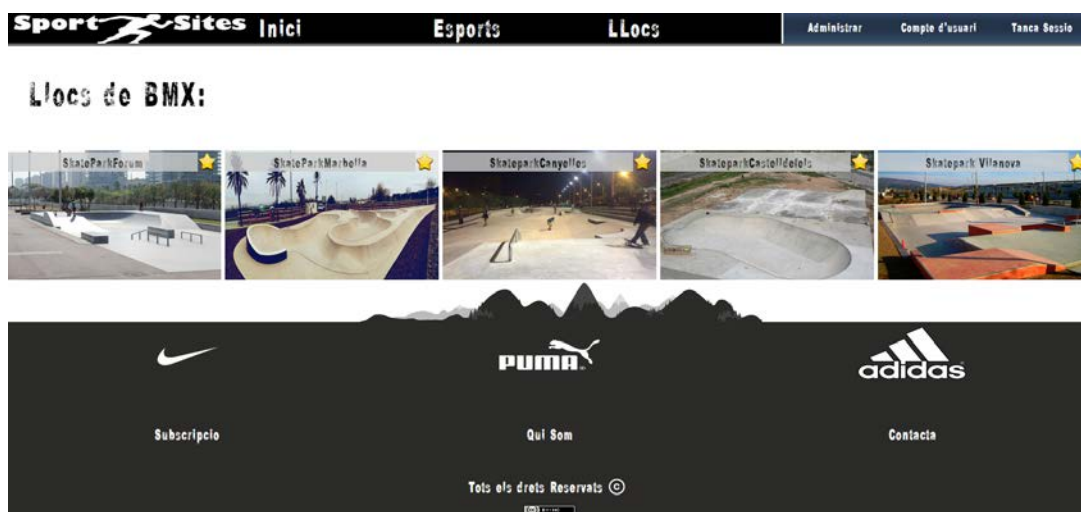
Sport Sites Inici Esports LLocs Administrar Compte d'usuari Tanca Sessio

Llocs de BMX:

SkateParkForum
SkateParkMarbella
SkateparkCanyelles
SkateparkCastelldefels
Skatepark Vilanova

PUMA
adidas

Subscripcio
Qui Som
Contacta

Tots els drets Reservats ©